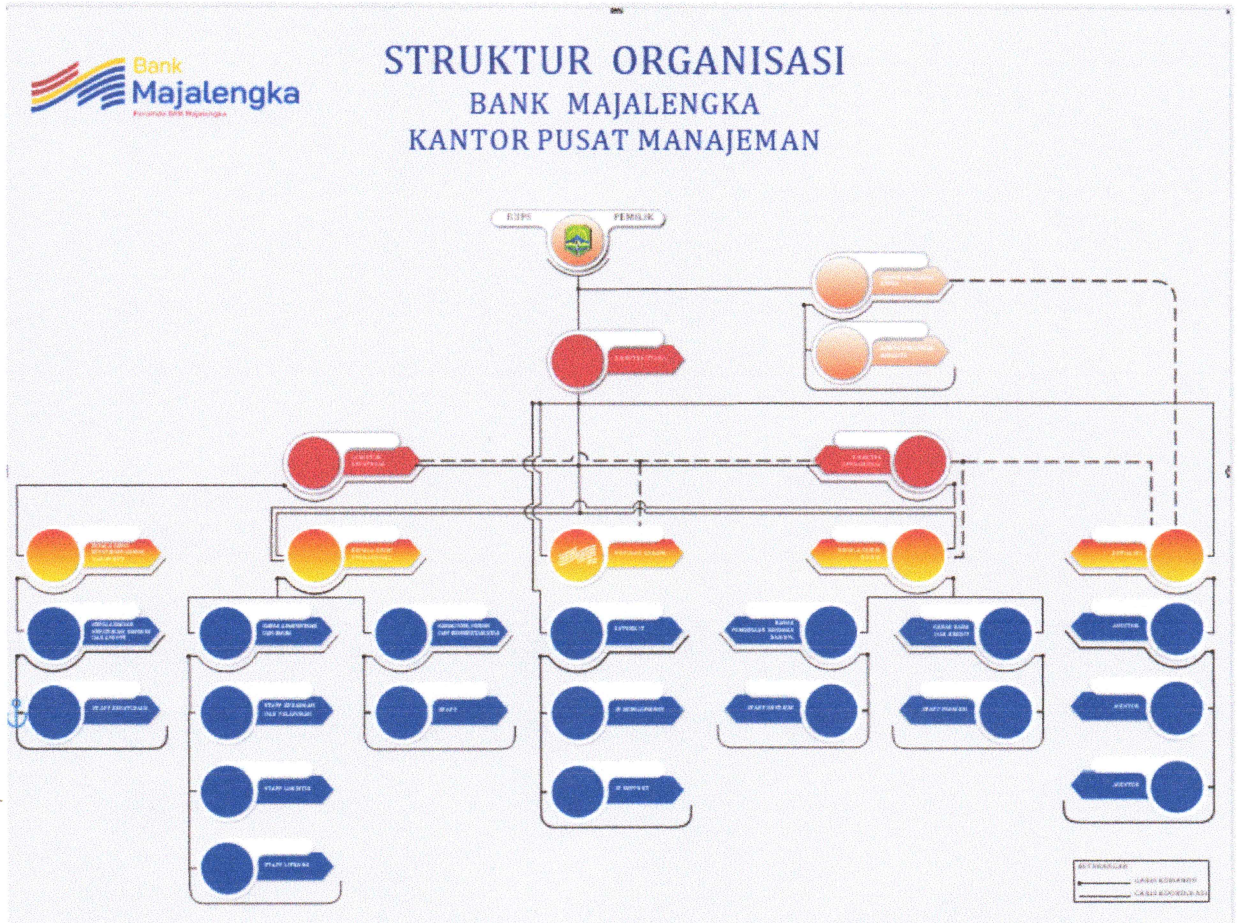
Bank Majalengka

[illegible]

STRUKTUR ORGANISASI
BANK MAJALENGKA
KANTOR PUSAT MANAJEMAN

RUPS PEMILIK

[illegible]

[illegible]

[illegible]

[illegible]

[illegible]

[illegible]

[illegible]

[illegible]

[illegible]

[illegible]

AUDITOR

AUDITOR

AUDITOR

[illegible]

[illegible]

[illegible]

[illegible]

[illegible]

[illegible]

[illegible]

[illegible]

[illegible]

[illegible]

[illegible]

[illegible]

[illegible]

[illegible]

KETERANGAN
GARIS KOMANDO
GARIS KOORDINASI